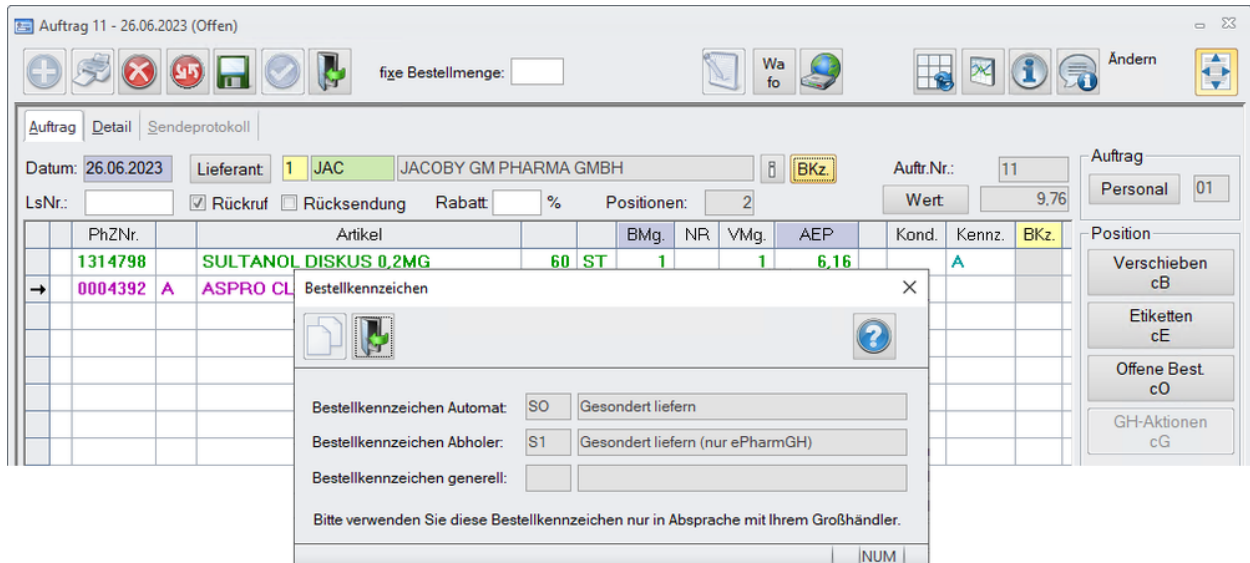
Auftrag 11 - 26.06.2023 (Offen)

fixe Bestellmenge:

Wa fo

Ändern

Auftrag Detail Sendeprotokoll

Datum: 26.06.2023 Lieferant 1 JAC JACOBY GM PHARMA GMBH BKz. Auftr.Nr.: 11

LsNr.: Rückruf Rücksendung Rabatt % Positionen: 2 Wert 9,76

| | PhZNr. | | Artikel | | | BMg. | NR | VMg. | AEP | | Kond. | Kennz. | BKz. |
|---|---|---|---|---|---|---|---|---|---|---|---|---|---|
| | 1314798 | | SULTANOL DISKUS 0,2MG | 60 | ST | 1 | | 1 | 6,16 | | | A | |
| → | 0004392 | A | ASPRO CL | | | | | | | | | | |

Auftrag
Personal 01

Position
Verschieben cB
Etiketten cE
Offene Best. cO
GH-Aktionen cG

Bestellkennzeichen

Bestellkennzeichen Automat: SO Gesondert liefern
Bestellkennzeichen Abholer: S1 Gesondert liefern (nur ePharmGH)
Bestellkennzeichen generell:

Bitte verwenden Sie diese Bestellkennzeichen nur in Absprache mit Ihrem Großhändler.

NUM